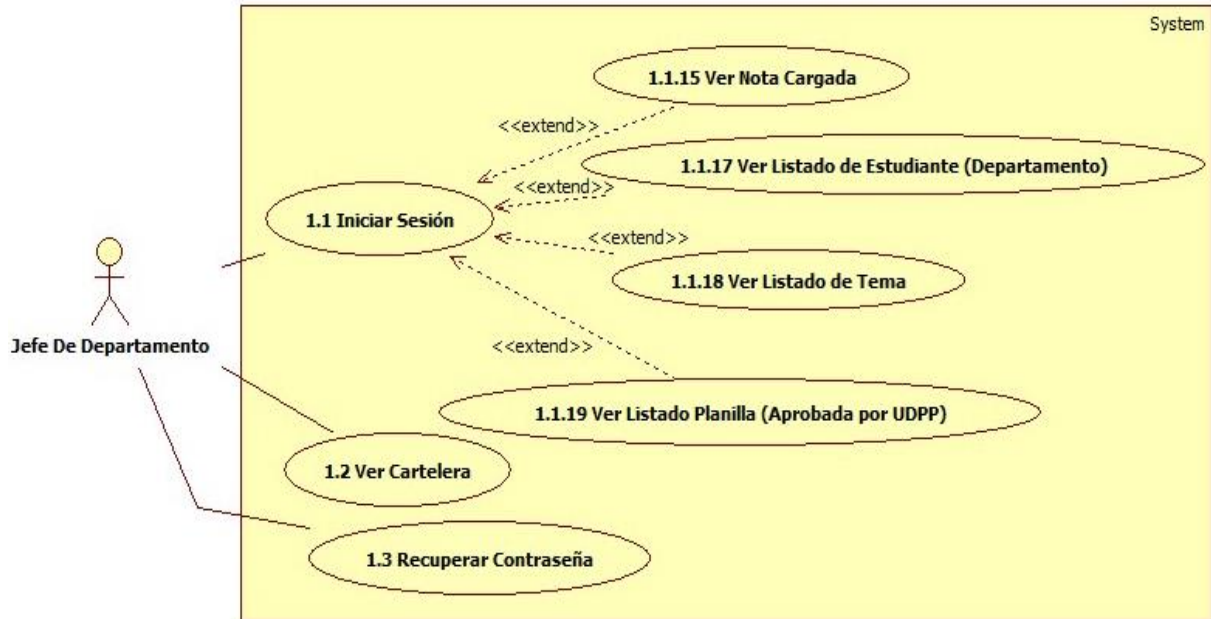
System

1.1.15 Ver Nota Cargada

<<extend>>

1.1.17 Ver Listado de Estudiante (Departamento)

<<extend>>

1.1 Iniciar Sesión

<<extend>>

1.1.18 Ver Listado de Tema

<<extend>>

Jefe De Departamento

1.1.19 Ver Listado Planilla (Aprobada por UDPP)

1.2 Ver Cartelera

1.3 Recuperar Contraseña